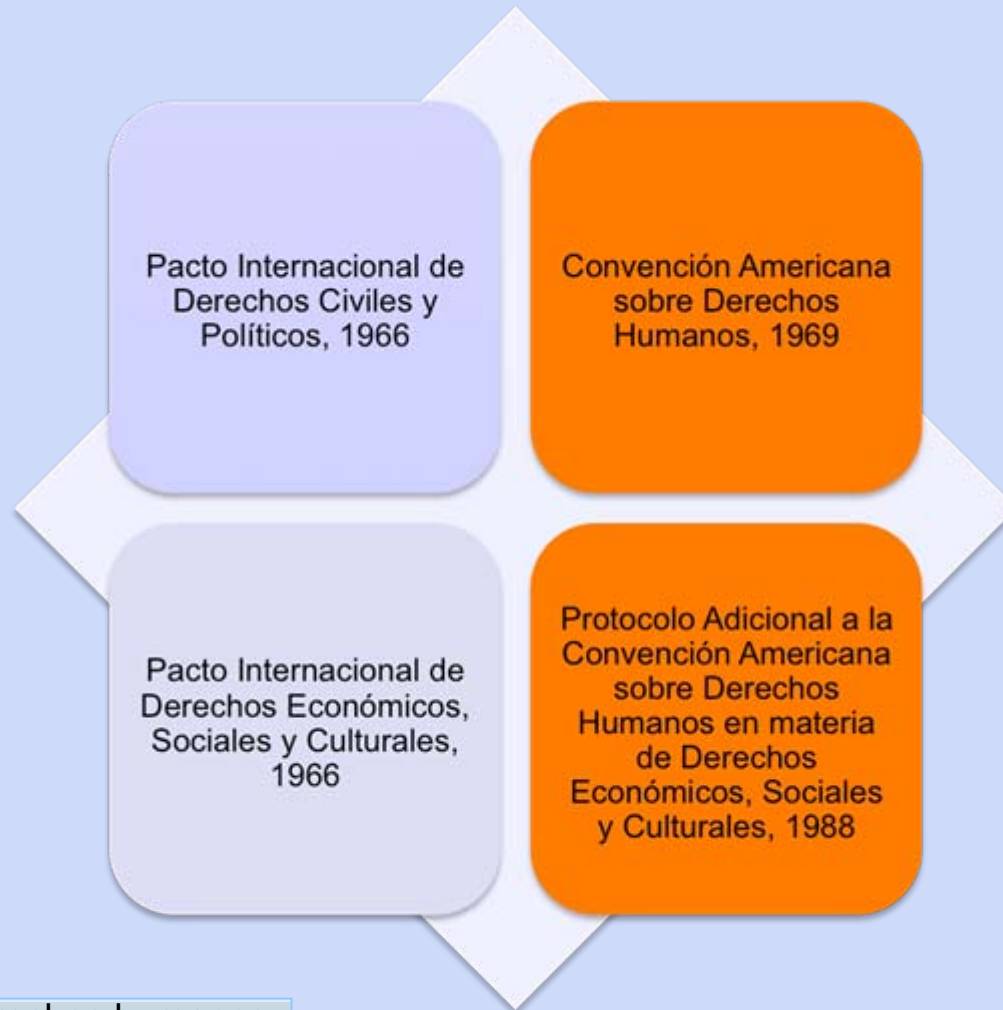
Pacto Internacional de Derechos Civiles y Políticos, 1966

Convención Americana sobre Derechos Humanos, 1969

Pacto Internacional de Derechos Económicos, Sociales y Culturales, 1966

Protocolo Adicional a la Convención Americana sobre Derechos Humanos en materia de Derechos Económicos, Sociales y Culturales, 1988